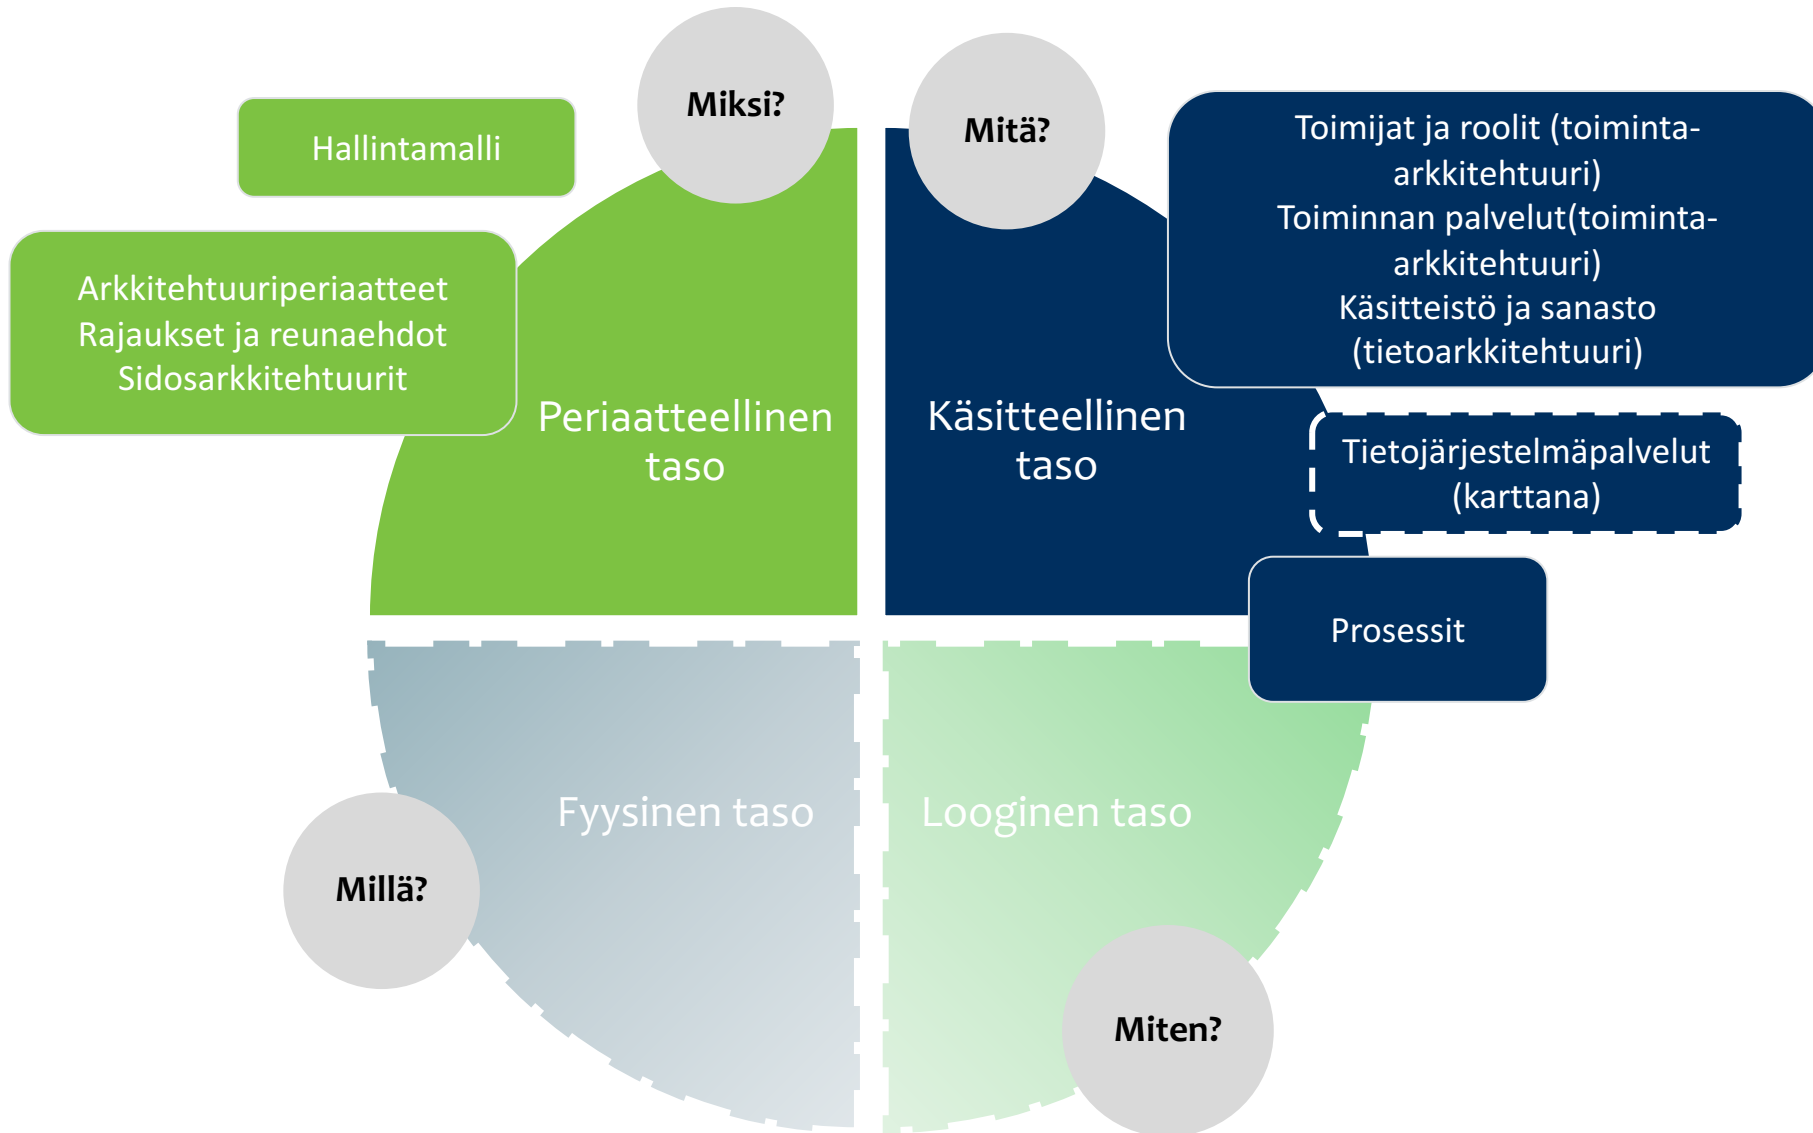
Hallintamalli

Miksi?

Mitä?

Toimijat ja roolit (toiminta-arkkitehtuuri)
Toiminnan palvelut(toiminta-arkkitehtuuri)
Käsitteistö ja sanasto (tietoarkkitehtuuri)

Arkkitehtuuriperiaatteet
Rajaukset ja reunaehdot
Sidosarkkitehtuurit

Periaatteellinen taso

Käsitteellinen taso

Tietojärjestelmäpalvelut (karttana)

Prosessit

Fyysinen taso

Looginen taso

Millä?

Miten?